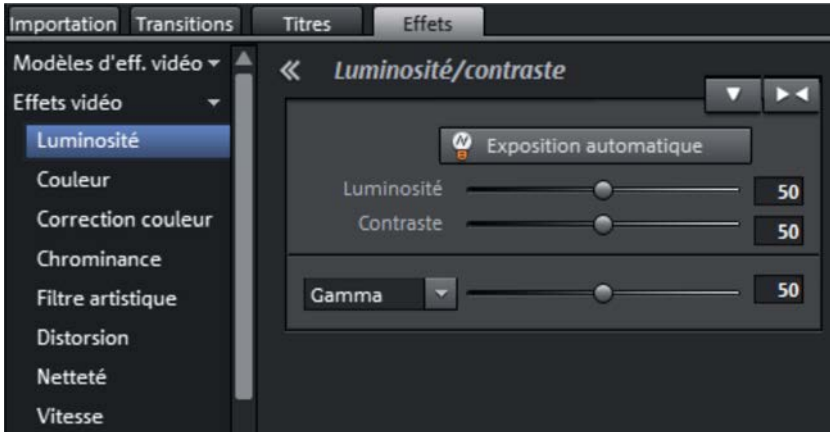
Importation Transitions Titres Effets

Modèles d'eff. vidéo
Effets vidéo
Luminosité
Couleur
Correction couleur
Chrominance
Filtre artistique
Distorsion
Netteté
Vitesse

« Luminosité/contraste

Exposition automatique
Luminosité 50
Contraste 50
Gamma 50